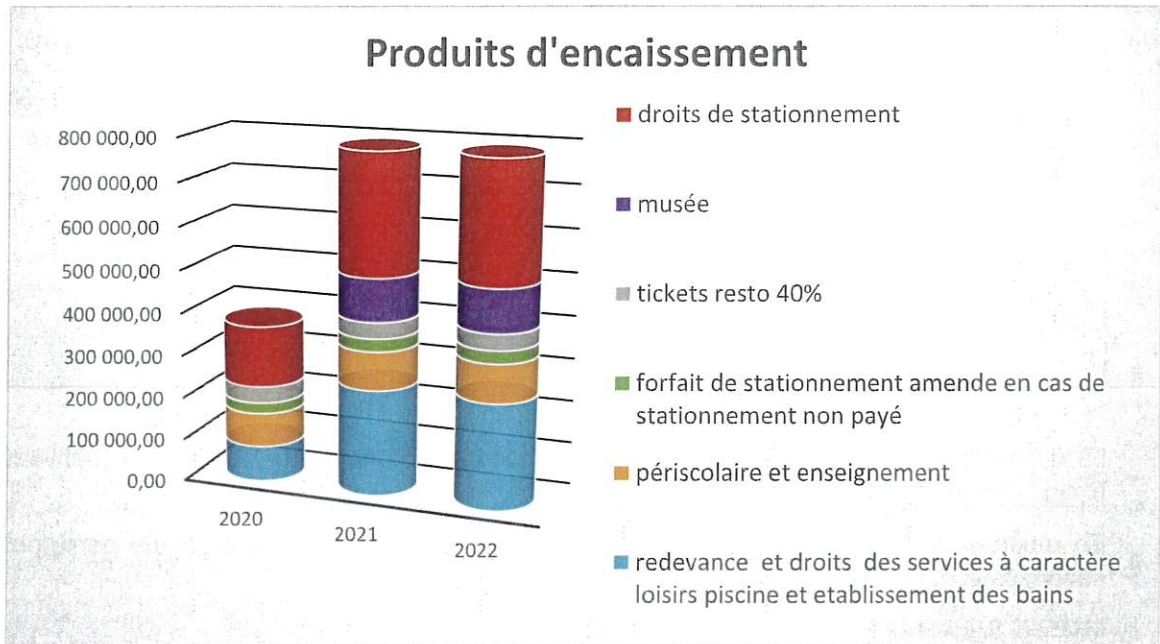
Produits d'encaissement

800 000,00
700 000,00
600 000,00
500 000,00
400 000,00
300 000,00
200 000,00
100 000,00
0,00

2020
2021
2022

droits de stationnement
musée
tickets resto 40%
forfait de stationnement amende en cas de stationnement non payé
périscolaire et enseignement
redevance et droits des services à caractère loisirs piscine et etablissement des bains